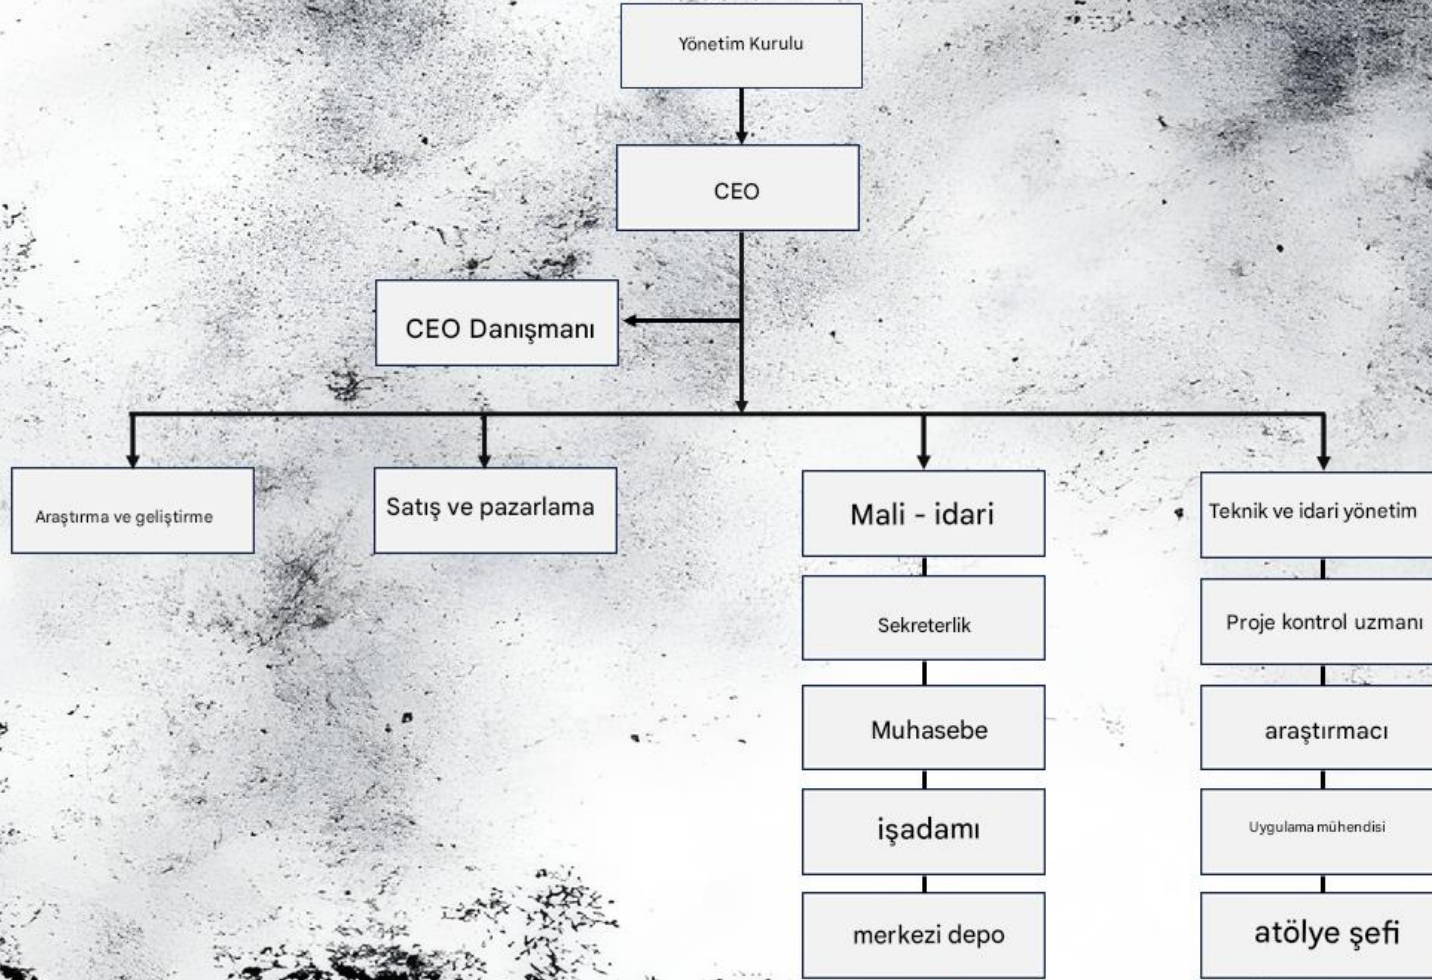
Yönetim Kurulu

CEO

CEO Danışmanı

Araştırma ve geliştirme

Satış ve pazarlama

Mali - idari

Sekreterlik

Muhasebe

işadamı

merkezi depo

Teknik ve idari yönetim

Proje kontrol uzmanı

araştırmacı

Uygulama mühendisi

atölye şefi